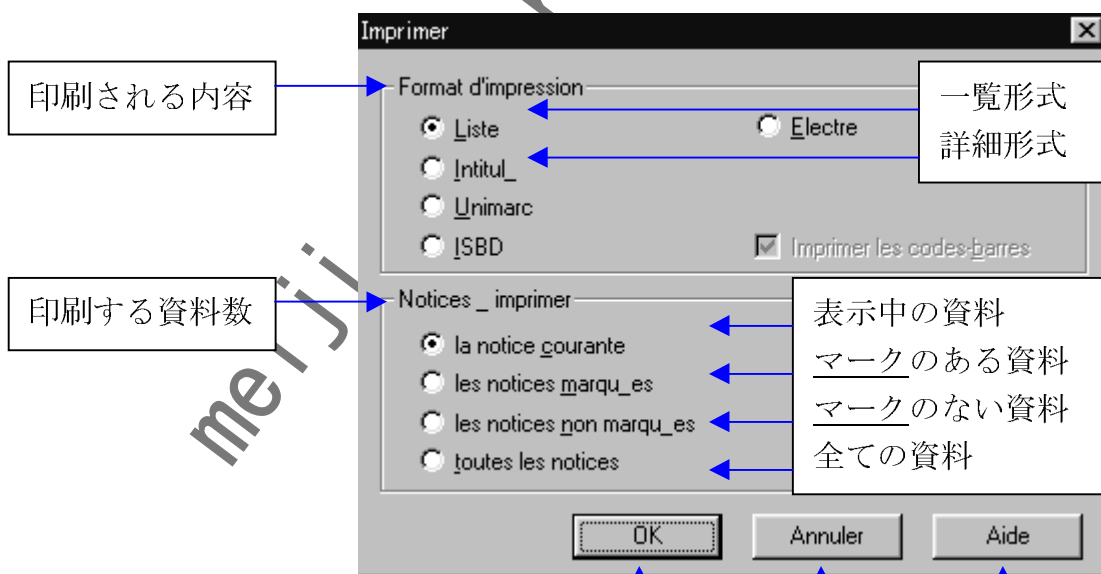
Imprimer

印刷される内容

Format d'impression

一覧形式
詳細形式

Liste
Electre
Intitul_
Unimarc
ISBD
Imprimer les codes-barres

印刷する資料数

Notices _ imprimer

表示中の資料
マークのある資料
マークのない資料
全ての資料

la notice courante
les notices marqu_es
les notices non marqu_es
toutes les notices

OK
Annuler
Aide

meiji